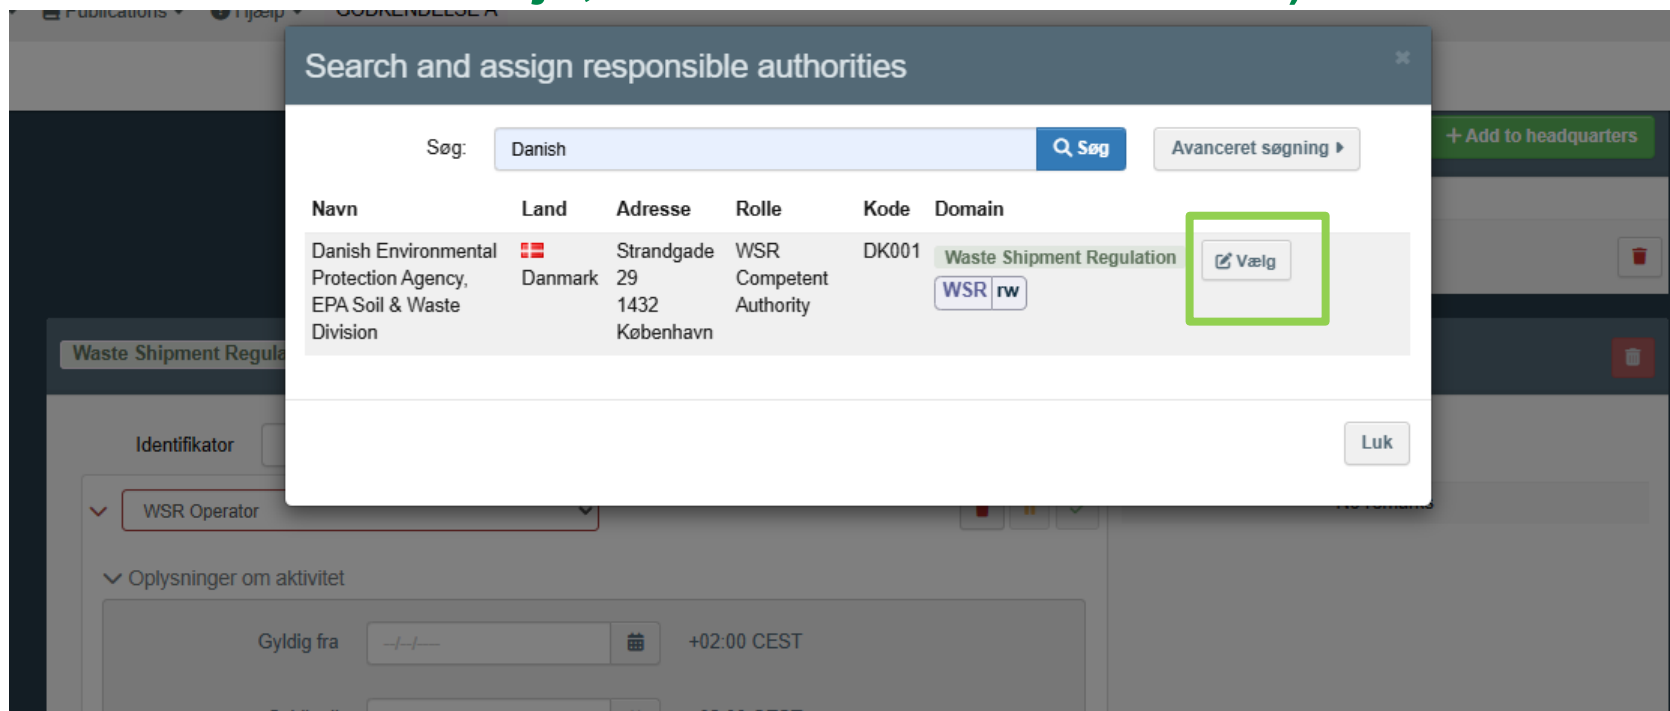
Publications ▾ Hjælp ▾ GODKENDELSE A

+ Add to headquarters

Search and assign responsible authorities

×

Søg: Danish

Søg

Avanceret søgning ▸

| Navn | Land | Adresse | Rolle | Kode | Domain | |
|---|---|---|---|---|---|---|
| Danish Environmental Protection Agency, EPA Soil & Waste Division | Danmark | Strandgade 29 1432 København | WSR Competent Authority | DK001 | Waste Shipment Regulation WSR rw | Vælg |

Luk

Waste Shipment Regula

Identifikator

WSR Operator

Oplysninger om aktivitet

Gyldig fra --/--/---- +02:00 CEST